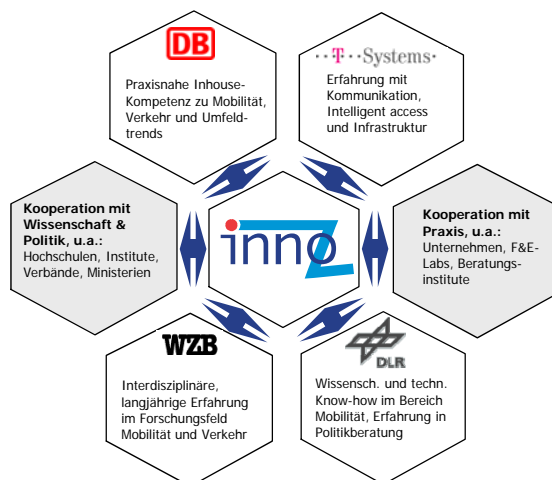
DB

Praxisnahe Inhouse-Kompetenz zu Mobilität, Verkehr und Umfeldtrends

·T·Systems·

Erfahrung mit Kommunikation, Intelligent access und Infrastruktur

**Kooperation mit Wissenschaft & Politik, u.a.:** Hochschulen, Institute, Verbände, Ministerien

innoZ

**Kooperation mit Praxis, u.a.:** Unternehmen, F&E-Labs, Beratungsinstitute

WZB

Interdisziplinäre, langjährige Erfahrung im Forschungsfeld Mobilität und Verkehr

DLR

Wissensch. und techn. Know-how im Bereich Mobilität, Erfahrung in Politikberatung